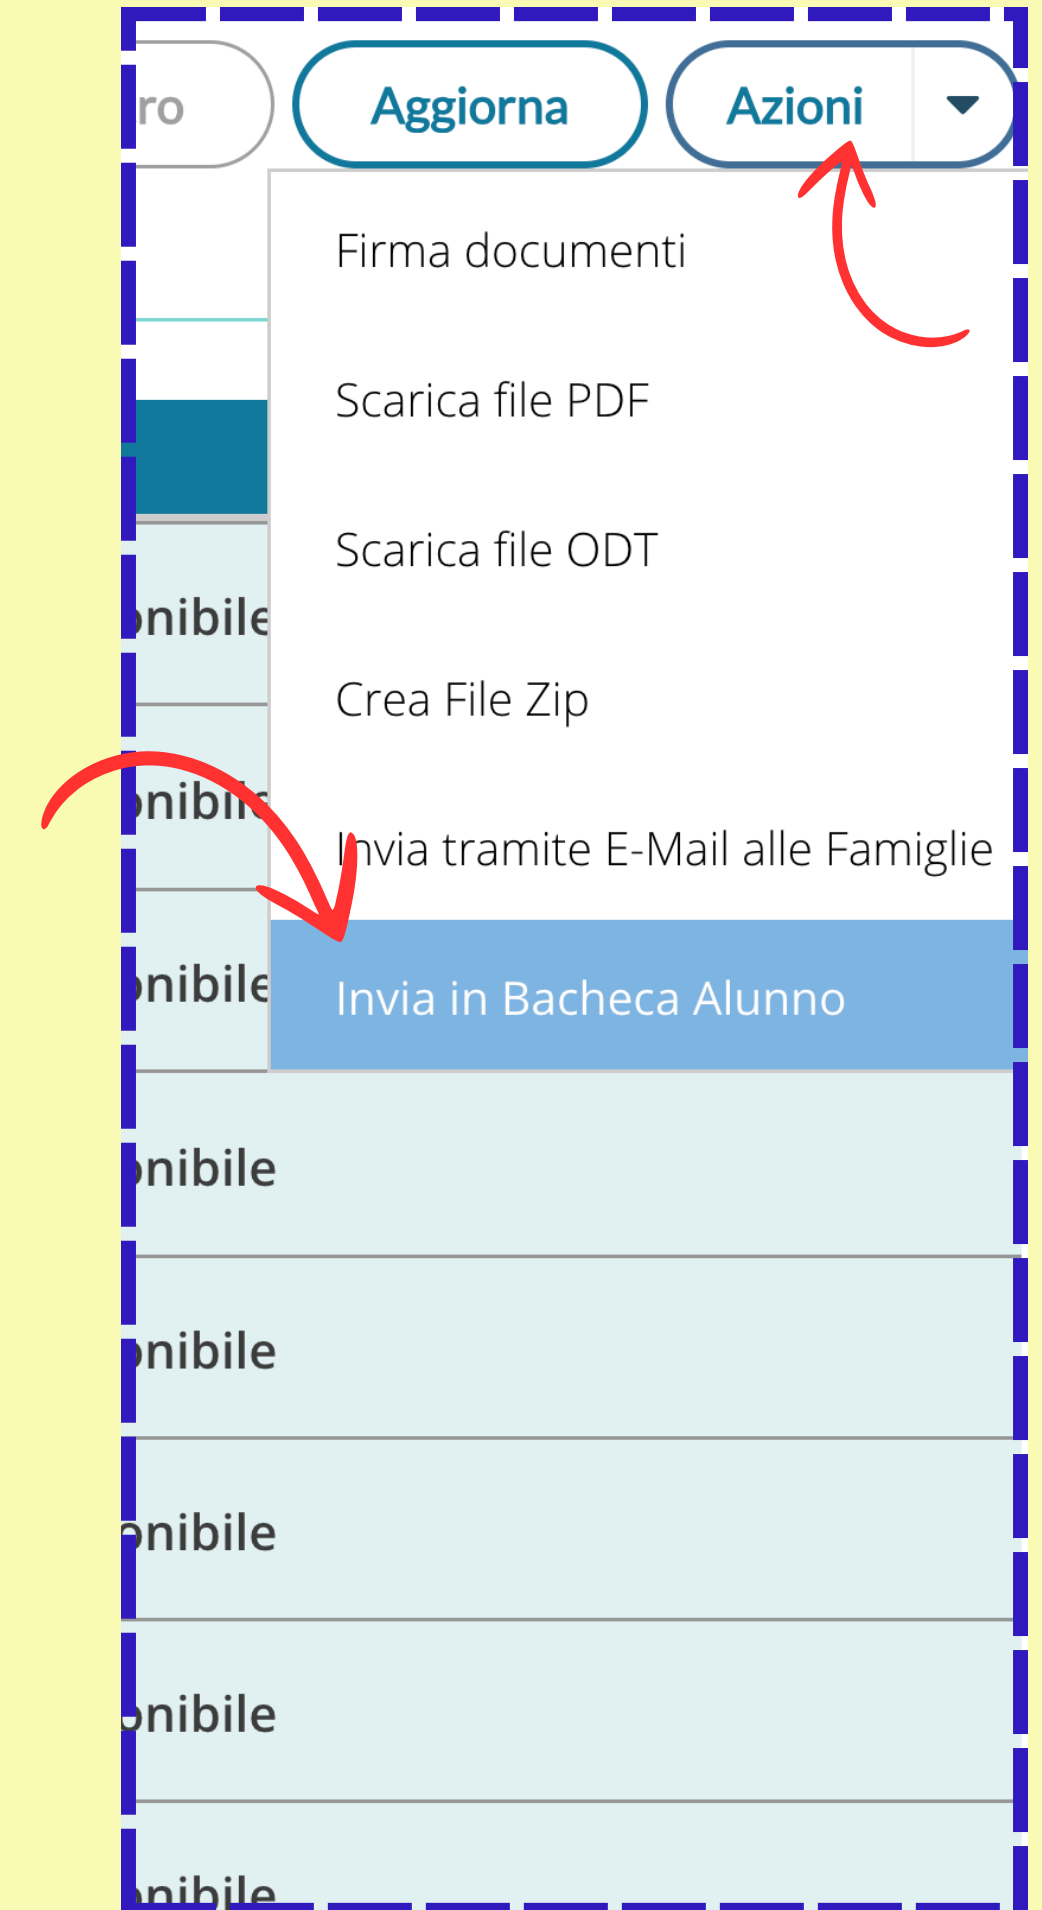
ro
Aggiorna
Azioni

Firma documenti
Scarica file PDF
Scarica file ODT
Crea File Zip
Invia tramite E-Mail alle Famiglie
Invia in Bacheca Alunno

onibile
onibile
onibile
onibile
onibile
onibile
onibile
onibile